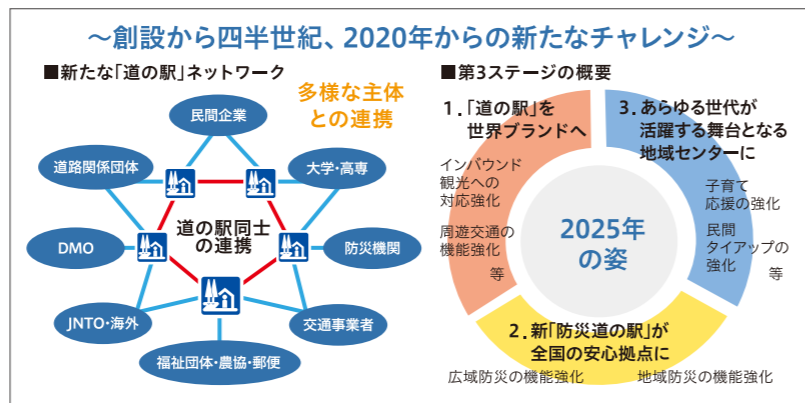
～創設から四半世紀、2020年からの新たなチャレンジ～

■新たな「道の駅」ネットワーク

多様な主体との連携

民間企業

道路関係団体

大学・高専

道の駅同士の連携

DMO

防災機関

JNTO・海外

交通事業者

福祉団体・農協・郵便

■第3ステージの概要

1.「道の駅」を世界ブランドへ

インバウンド観光への対応強化

周遊交通の機能強化

等

3.あらゆる世代が活躍する舞台となる地域センターに

子育て応援の強化

民間タイアップの強化

等

2025年の姿

2.新「防災道の駅」が全国の安心拠点に

広域防災の機能強化

地域防災の機能強化